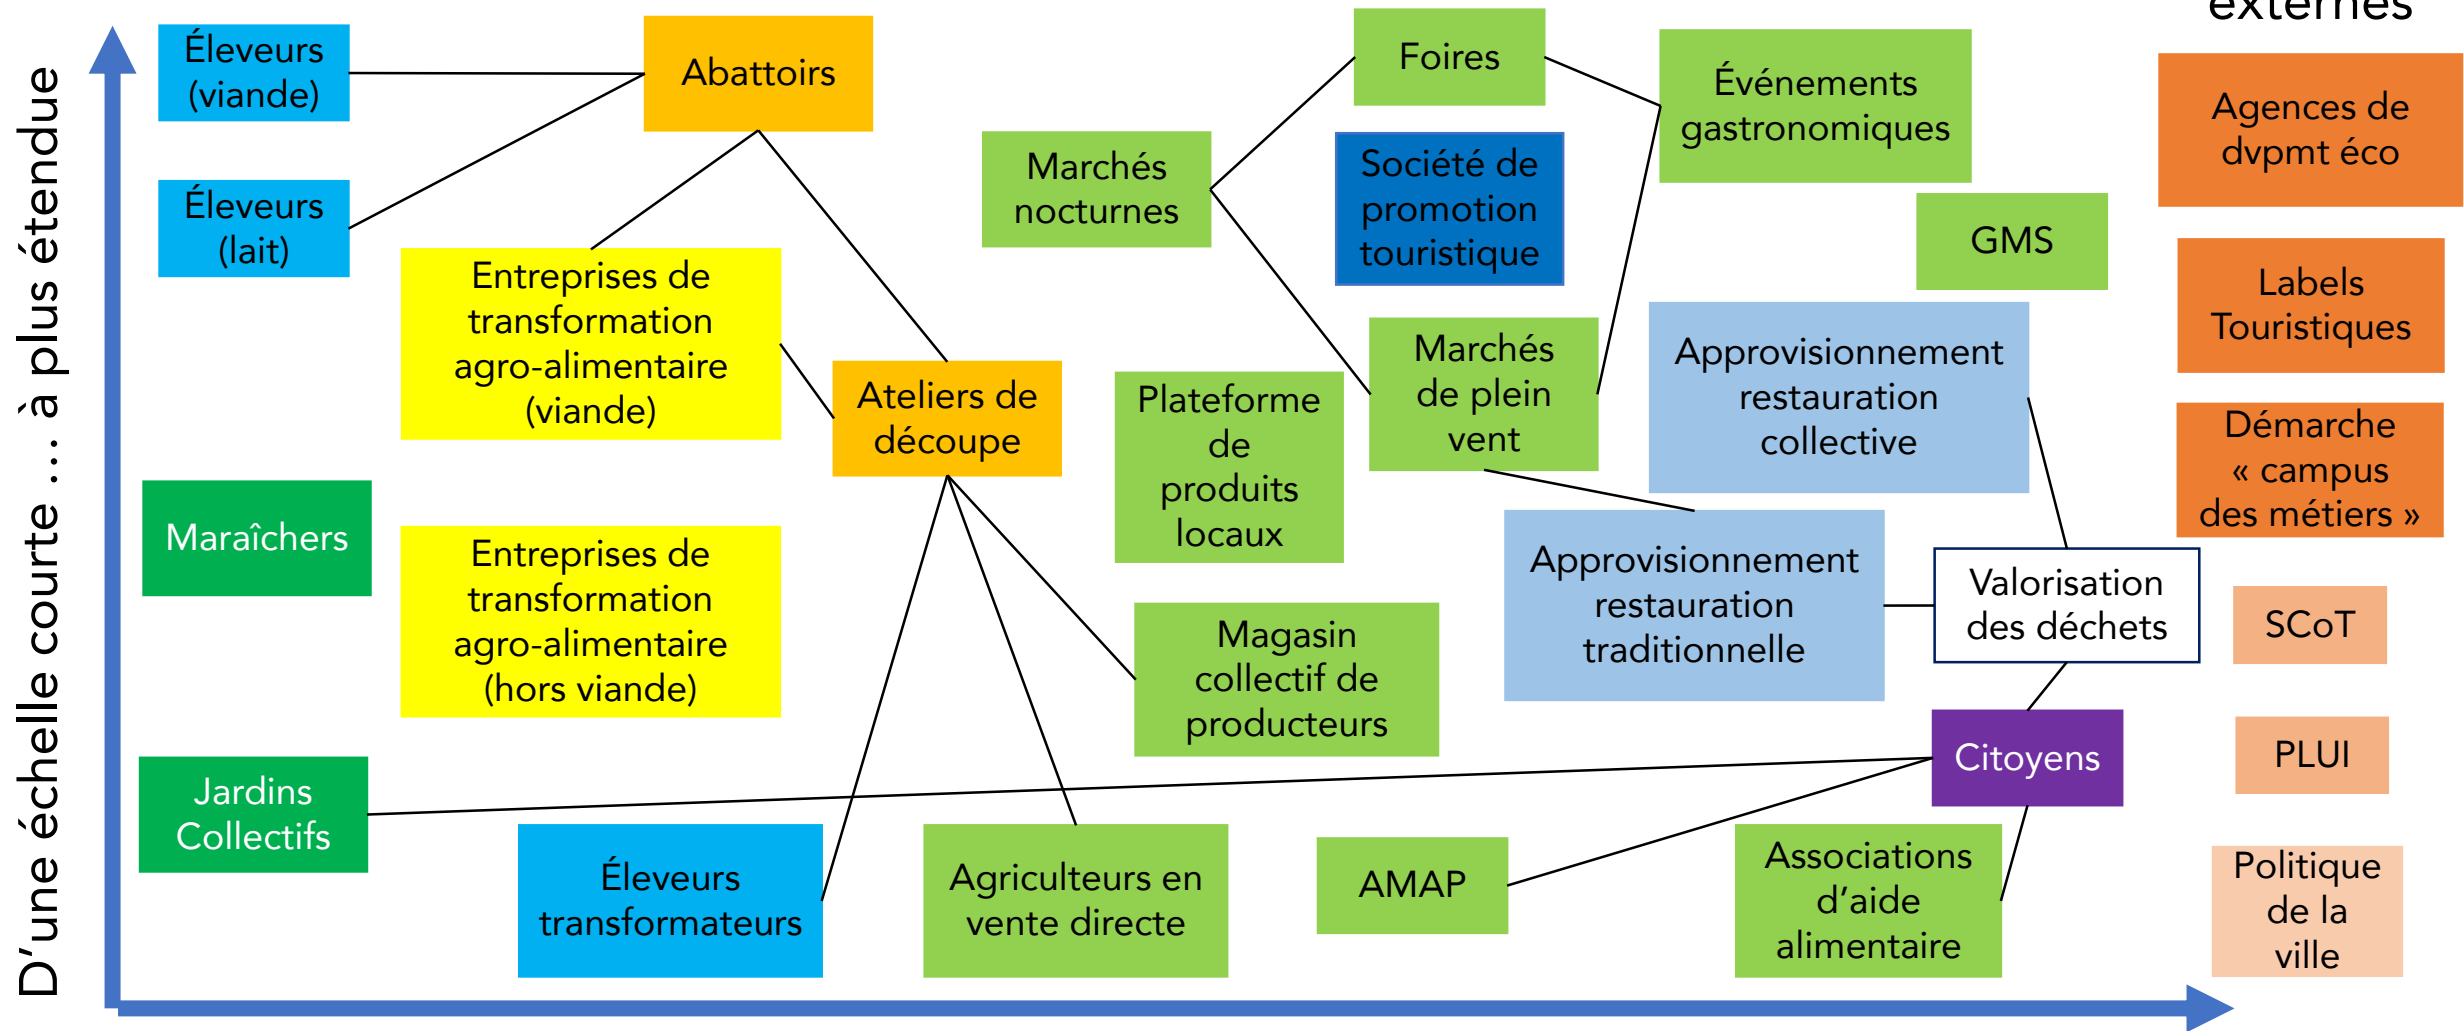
D'une échelle courte … à plus étendue

externes

Éleveurs (viande)

Abattoirs

Foires

Événements gastronomiques

Agences de dvpmt éco

Éleveurs (lait)

Marchés nocturnes

Société de promotion touristique

GMS

Labels Touristiques

Entreprises de transformation agro-alimentaire (viande)

Ateliers de découpe

Plateforme de produits locaux

Marchés de plein vent

Approvisionnement restauration collective

Démarche « campus des métiers »

Maraîchers

Entreprises de transformation agro-alimentaire (hors viande)

Approvisionnement restauration traditionnelle

Valorisation des déchets

SCoT

Magasin collectif de producteurs

Citoyens

PLUI

Jardins Collectifs

Éleveurs transformateurs

Agriculteurs en vente directe

AMAP

Associations d'aide alimentaire

Politique de la ville